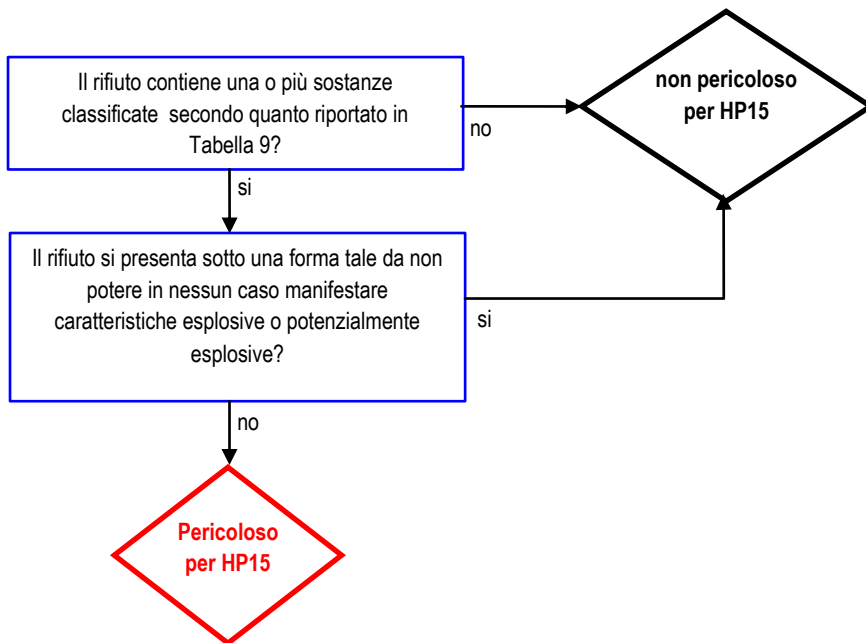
Il rifiuto contiene una o più sostanze classificate secondo quanto riportato in Tabella 9?

no

non pericoloso per HP15

si

Il rifiuto si presenta sotto una forma tale da non potere in nessun caso manifestare caratteristiche esplosive o potenzialmente esplosive?

si

no

Pericoloso per HP15